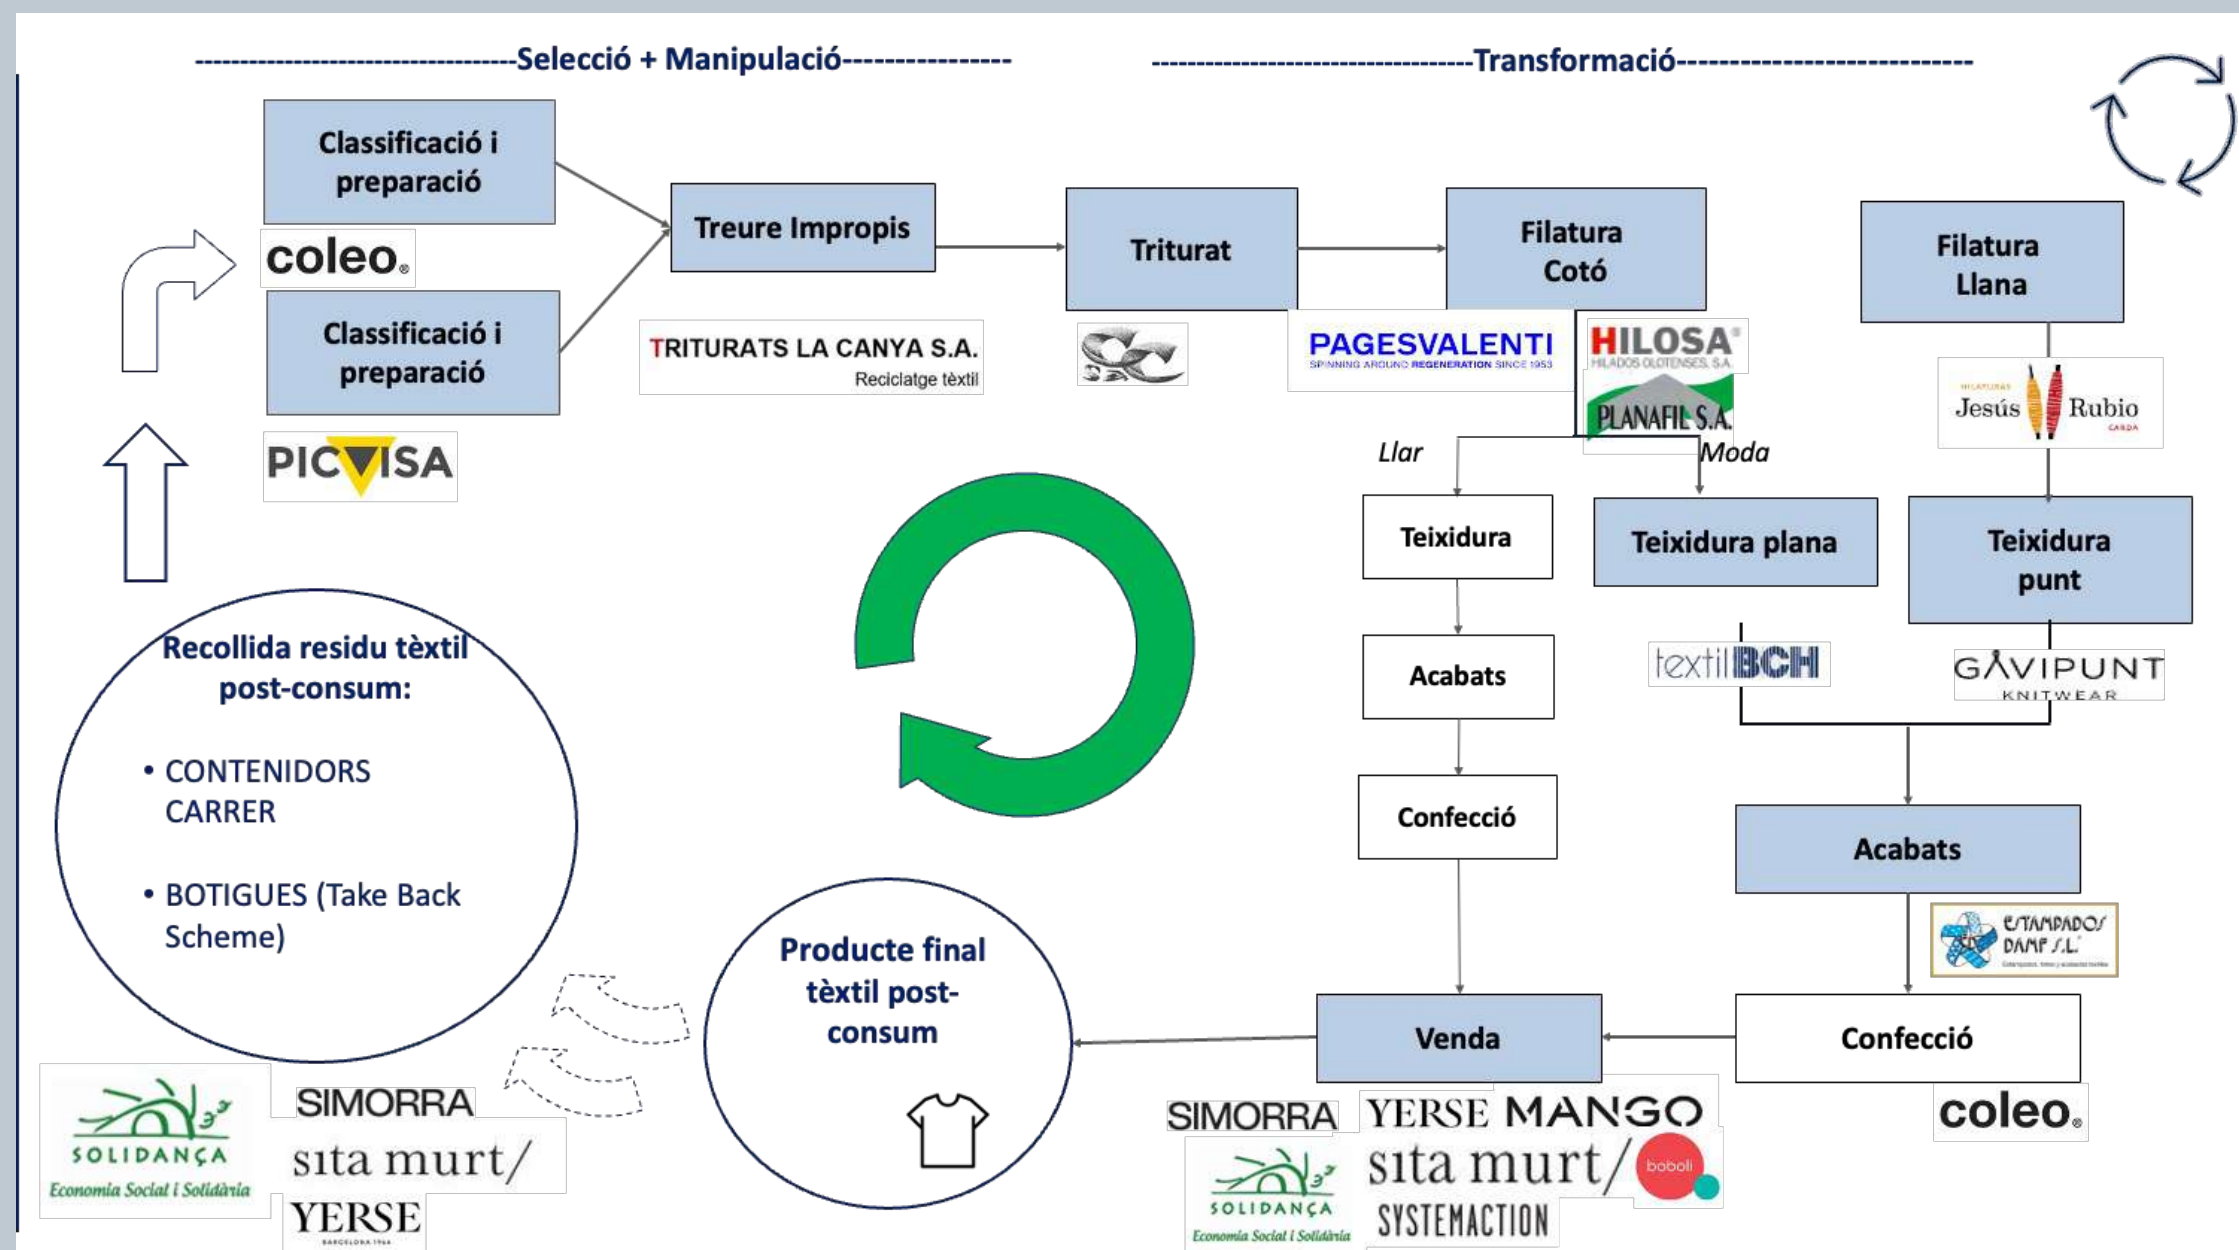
--------------------------------Selecció + Manipulació---------------

--------------------------------Transformació--------------------------

Classificació i preparació

coleo.

Classificació i preparació

PICVISA

Treure Impropis

TRITURATS LA CANYA S.A.
Reciclatge tèxtil

Triturat

Filatura Cotó

PAGESVALENTI
SPINNING AROUND REGENERATION SINCE 1953

HILOSA
HILADOS OLOTENSES, S.A.

PLANAFIL S.A.

Filatura Llana

Jesús Rubio

Llar

Moda

Teixidura

Teixidura plana

Teixidura punt

Acabats

textil BCH

GAVIPUNT
KNITWEAR

Confecció

Acabats

ESTAMPADOS DAMF S.L.

Recollida residu tèxtil post-consum:

• CONTENIDORS CARRER

• BOTIGUES (Take Back Scheme)

Producte final tèxtil post-consum

Venda

Confecció

coleo.

SOLIDANÇA
Economia Social i Solidària

SIMORRA

sita murt/

YERSE

SIMORRA

YERSE MANGO

SOLIDANÇA
Economia Social i Solidària

sita murt/

boboli

SYSTEMACTION